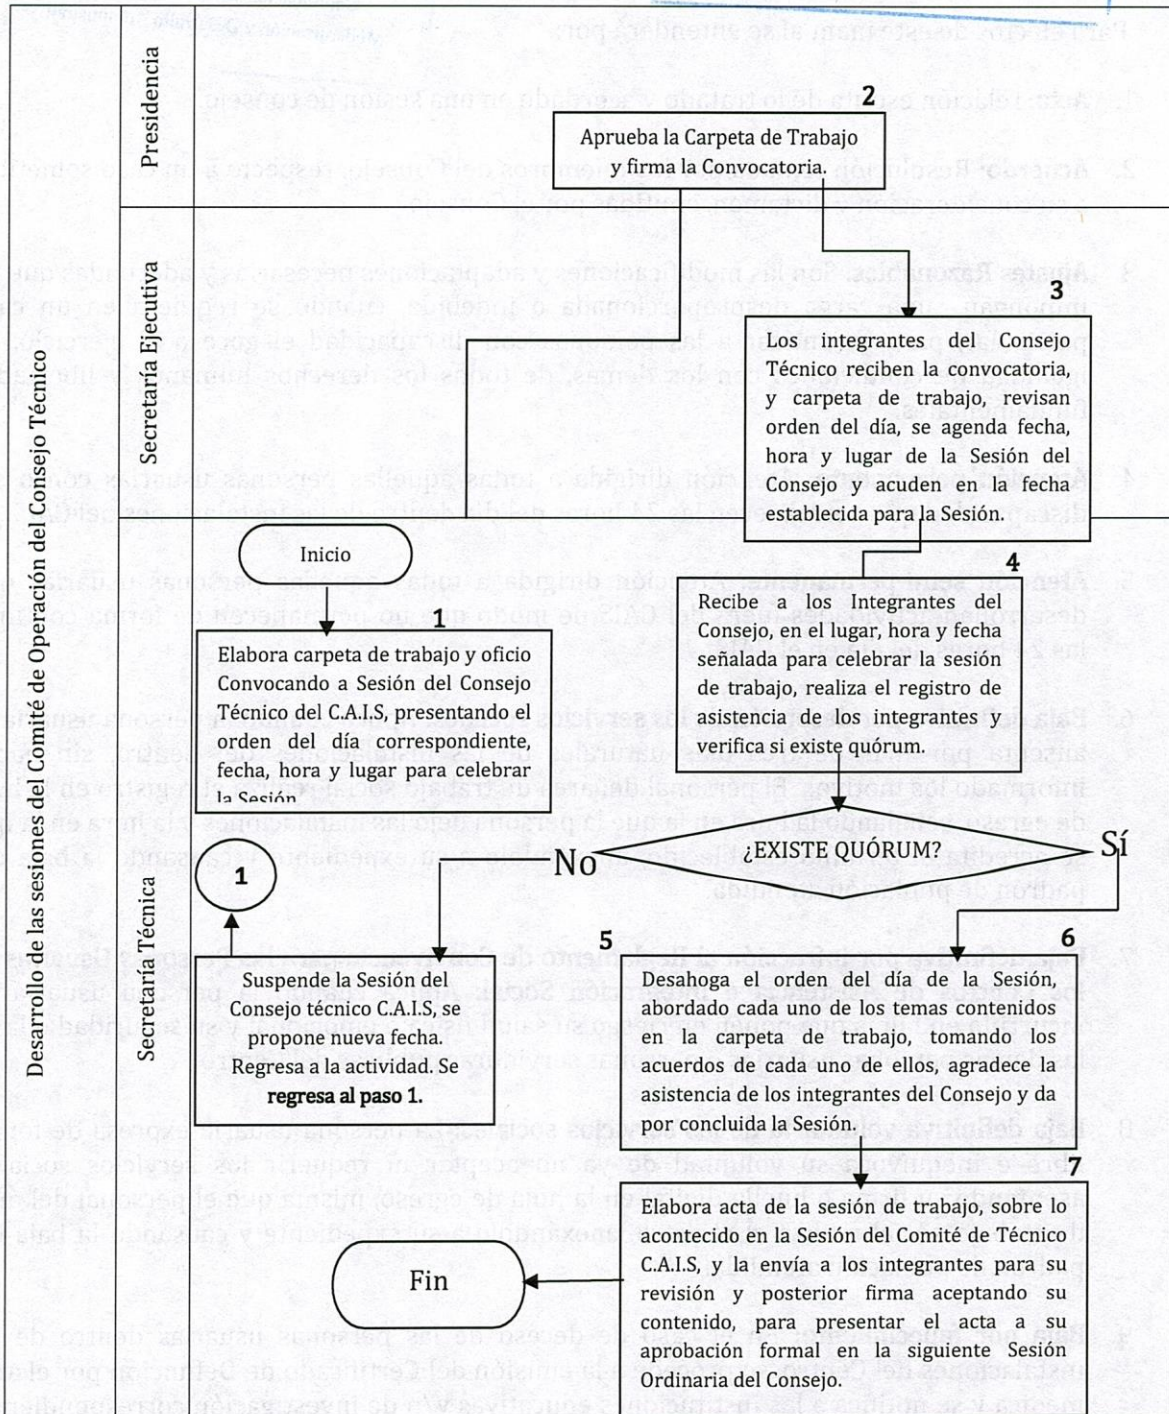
Desarrollo de las sesiones del Comité de Operación del Consejo Técnico

Presidencia

Secretaría Ejecutiva

Secretaría Técnica

2

Aprueba la Carpeta de Trabajo y firma la Convocatoria.

3

Los integrantes del Consejo Técnico reciben la convocatoria, y carpeta de trabajo, revisan orden del día, se agenda fecha, hora y lugar de la Sesión del Consejo y acuden en la fecha establecida para la Sesión.

Inicio

1

Elabora carpeta de trabajo y oficio Convocando a Sesión del Consejo Técnico del C.A.I.S, presentando el orden del día correspondiente, fecha, hora y lugar para celebrar la Sesión.

4

Recibe a los Integrantes del Consejo, en el lugar, hora y fecha señalada para celebrar la sesión de trabajo, realiza el registro de asistencia de los integrantes y verifica si existe quórum.

¿EXISTE QUÓRUM?

No

Sí

1

5

Suspende la Sesión del Consejo técnico C.A.I.S, se propone nueva fecha. Regresa a la actividad. Se regresa al paso 1.

6

Desahoga el orden del día de la Sesión, abordado cada uno de los temas contenidos en la carpeta de trabajo, tomando los acuerdos de cada uno de ellos, agradece la asistencia de los integrantes del Consejo y da por concluida la Sesión.

7

Elabora acta de la sesión de trabajo, sobre lo acontecido en la Sesión del Comité de Técnico C.A.I.S, y la envía a los integrantes para su revisión y posterior firma aceptando su contenido, para presentar el acta a su aprobación formal en la siguiente Sesión Ordinaria del Consejo.

Fin